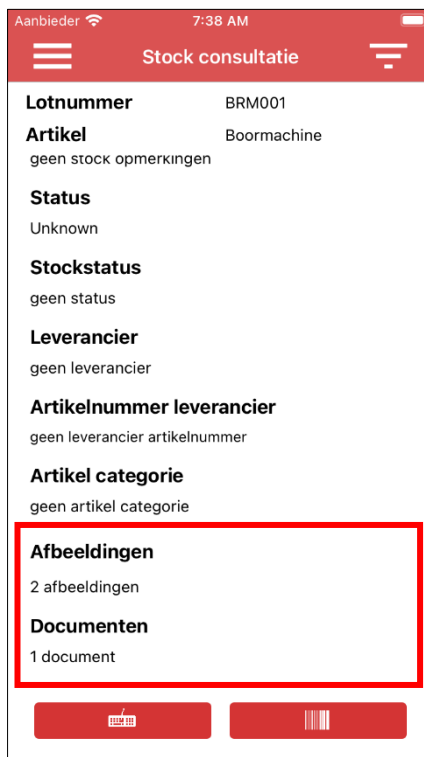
Aanbieder 7:38 AM

Stock consultatie

Lotnummer BRM001
Artikel Boormachine
geen stock opmerkingen

Status
Unknown

Stockstatus
geen status

Leverancier
geen leverancier

Artikelnummer leverancier
geen leverancier artikelnummer

Artikel categorie
geen artikel categorie

Afbeeldingen
2 afbeeldingen

Documenten
1 document